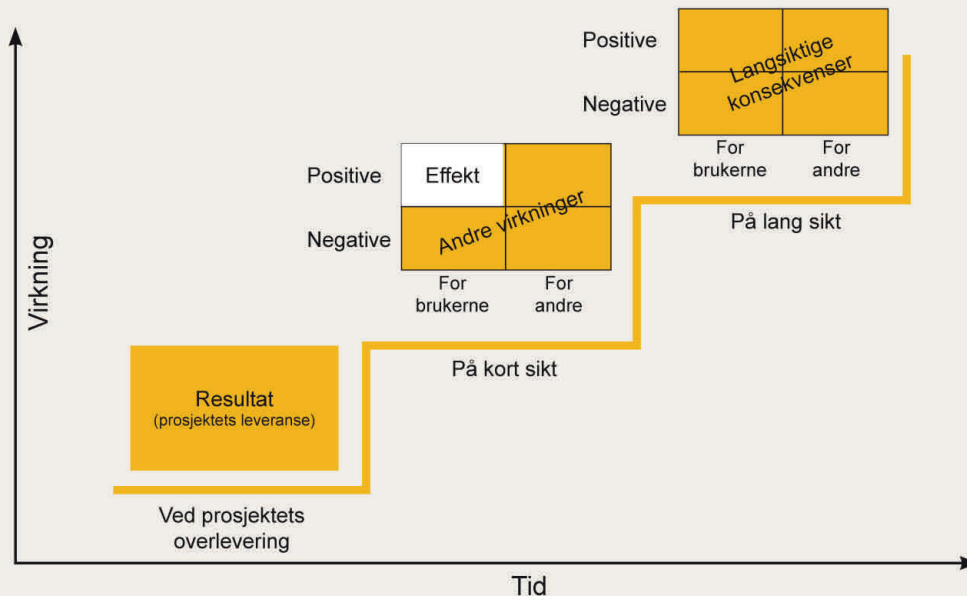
Positive
Negative
Langsiktige konsekvenser
For brukerne
For andre
På lang sikt

Positive
Negative
Effekt
Andre virkninger
For brukerne
For andre
På kort sikt

Virkning

Resultat
(prosjektets leveranse)

Ved prosjektets overlevering

Tid